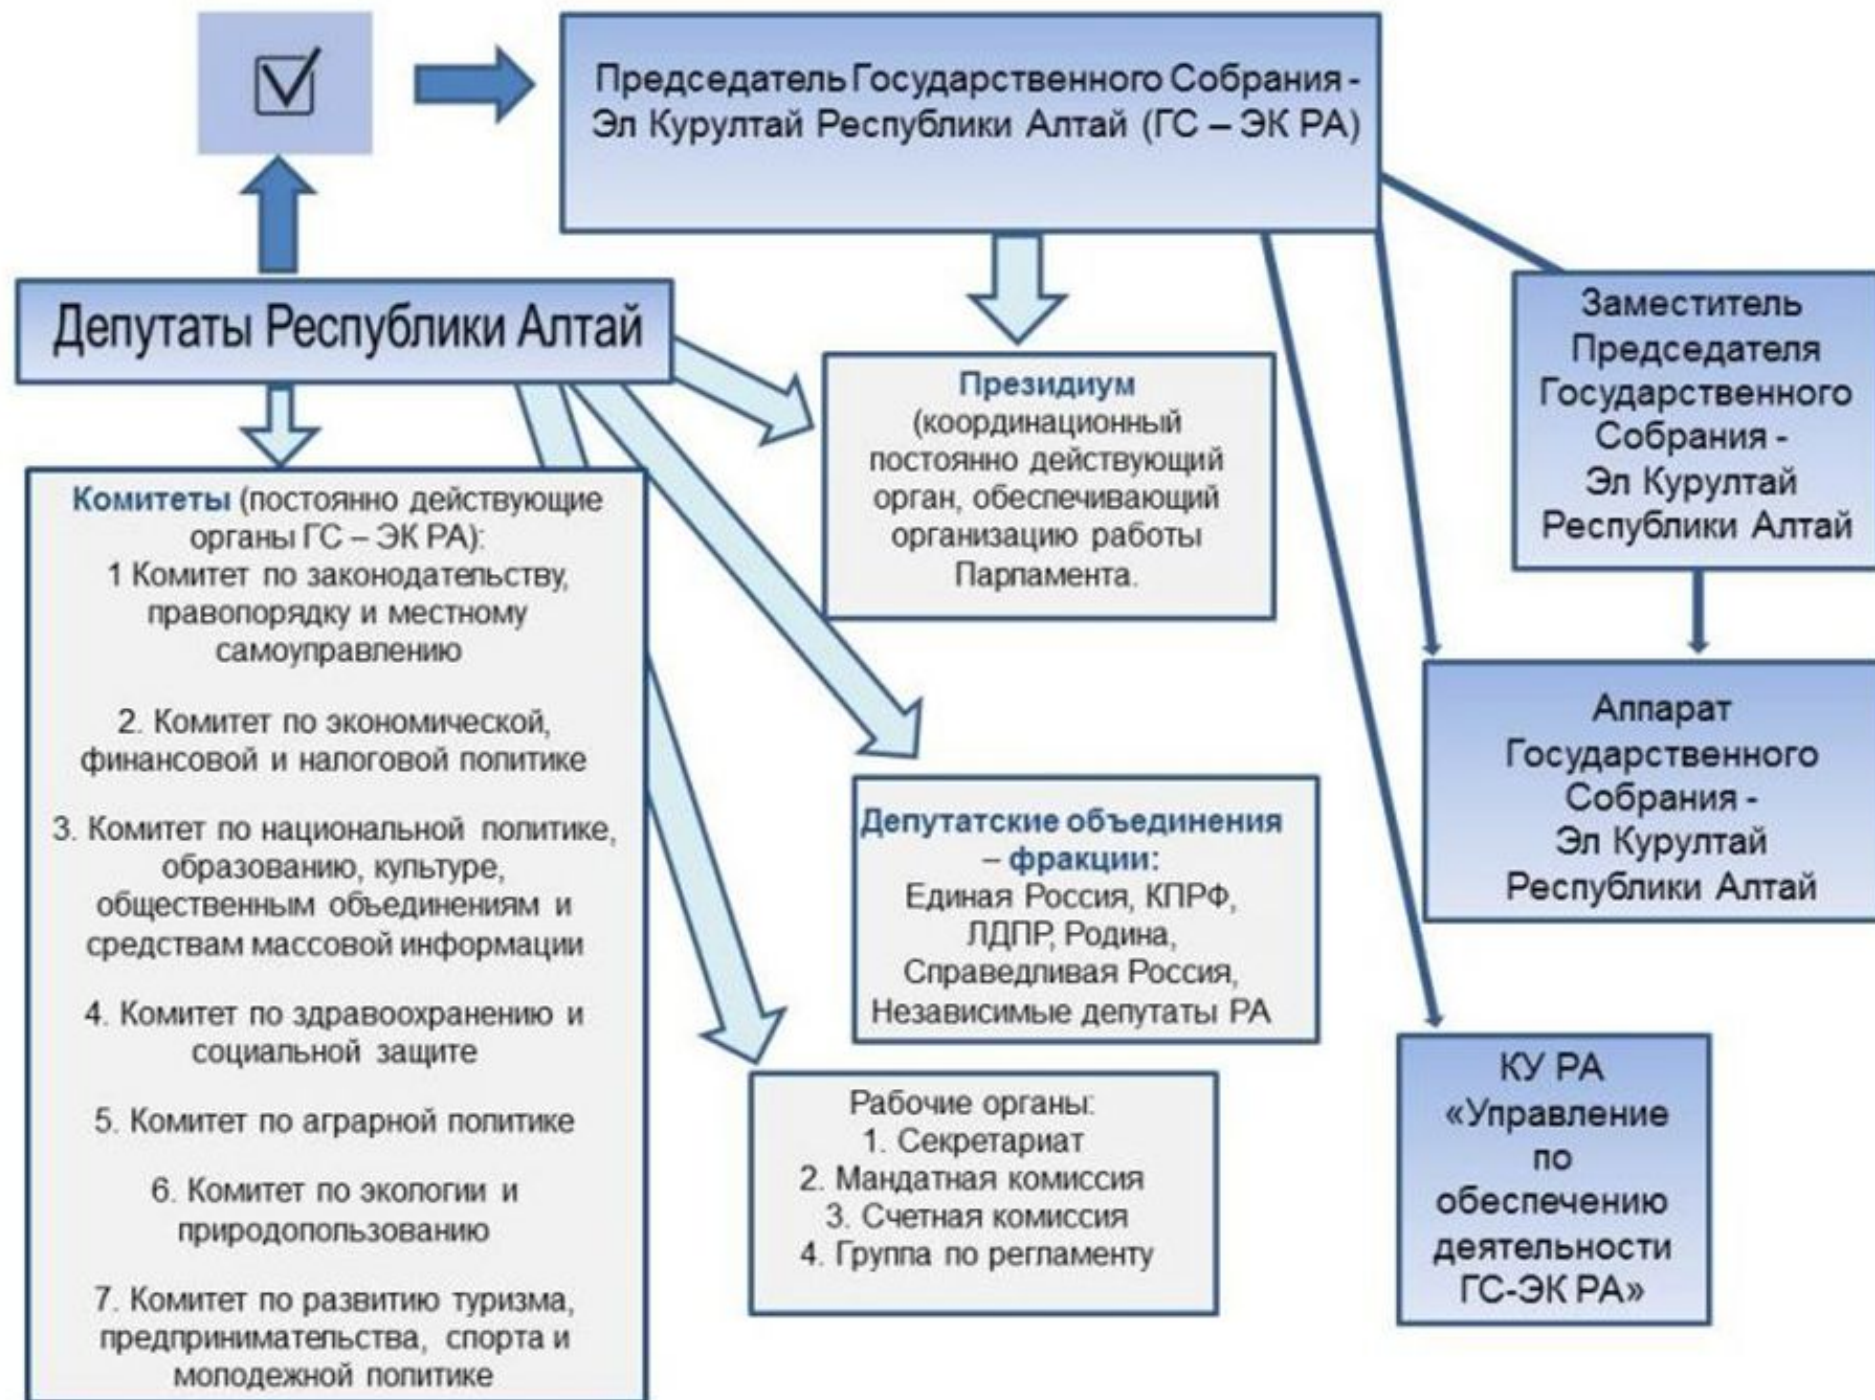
Председатель Государственного Собрания - Эл Курултай Республики Алтай (ГС – ЭК РА)

Депутаты Республики Алтай

Заместитель Председателя Государственного Собрания - Эл Курултай Республики Алтай

Президиум (координационный постоянно действующий орган, обеспечивающий организацию работы Парламента.

Комитеты (постоянно действующие органы ГС – ЭК РА):
1 Комитет по законодательству, правопорядку и местному самоуправлению

2. Комитет по экономической, финансовой и налоговой политике

3. Комитет по национальной политике, образованию, культуре, общественным объединениям и средствам массовой информации

4. Комитет по здравоохранению и социальной защите

5. Комитет по аграрной политике

6. Комитет по экологии и природопользованию

7. Комитет по развитию туризма, предпринимательства, спорта и молодежной политике

Аппарат Государственного Собрания - Эл Курултай Республики Алтай

Депутатские объединения – фракции:
Единая Россия, КПРФ, ЛДПР, Родина, Справедливая Россия, Независимые депутаты РА

Рабочие органы:
1. Секретариат
2. Мандатная комиссия
3. Счетная комиссия
4. Группа по регламенту

КУ РА «Управление по обеспечению деятельности ГС-ЭК РА»